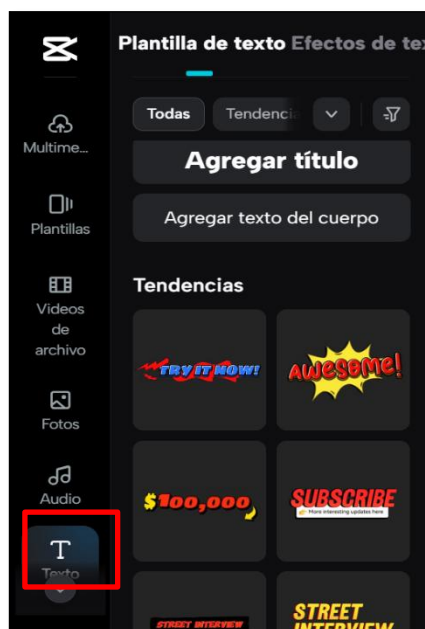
Multime...

Plantillas

Videos de archivo

Fotos

Audio

Texto

Plantilla de texto Efectos de tex

Todas Tendencia

Agregar título

Agregar texto del cuerpo

Tendencias

TRY IT NOW!

Awesome!

$100,000

SUBSCRIBE

More interesting updates here

STREET INTERVIEW

STREET INTERVIEW